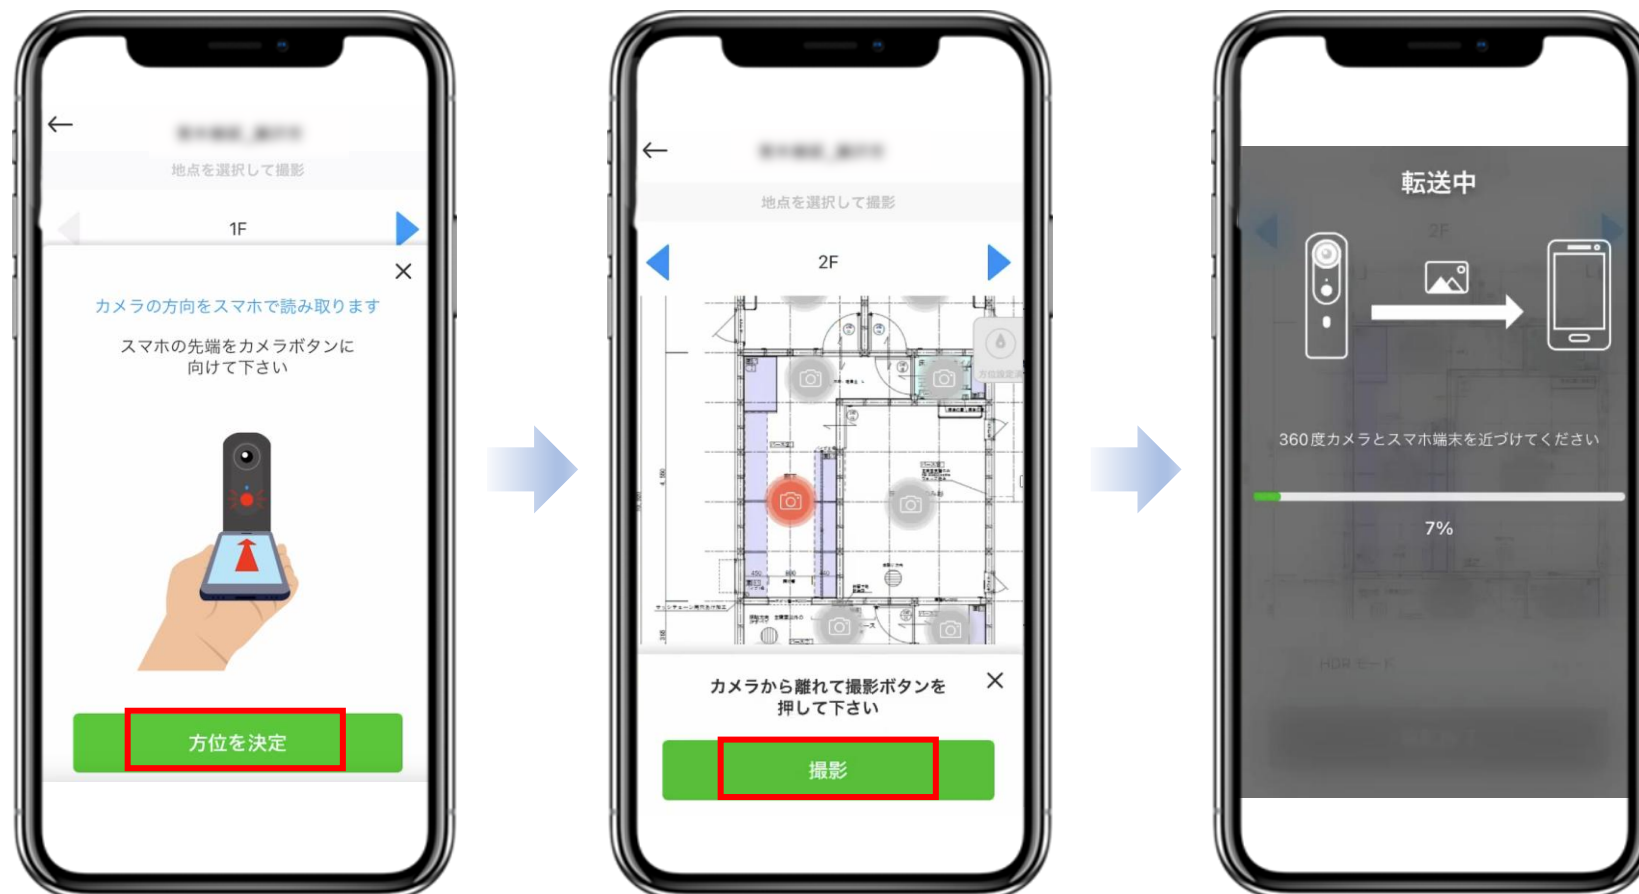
←
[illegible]
地点を選択して撮影
1F
×
カメラの方向をスマホで読み取ります
スマホの先端をカメラボタンに向けて下さい
方位を決定

←
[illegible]
地点を選択して撮影
2F
カメラから離れて撮影ボタンを押して下さい
×
撮影

転送中
2F
360度カメラとスマホ端末を近づけてください
7%